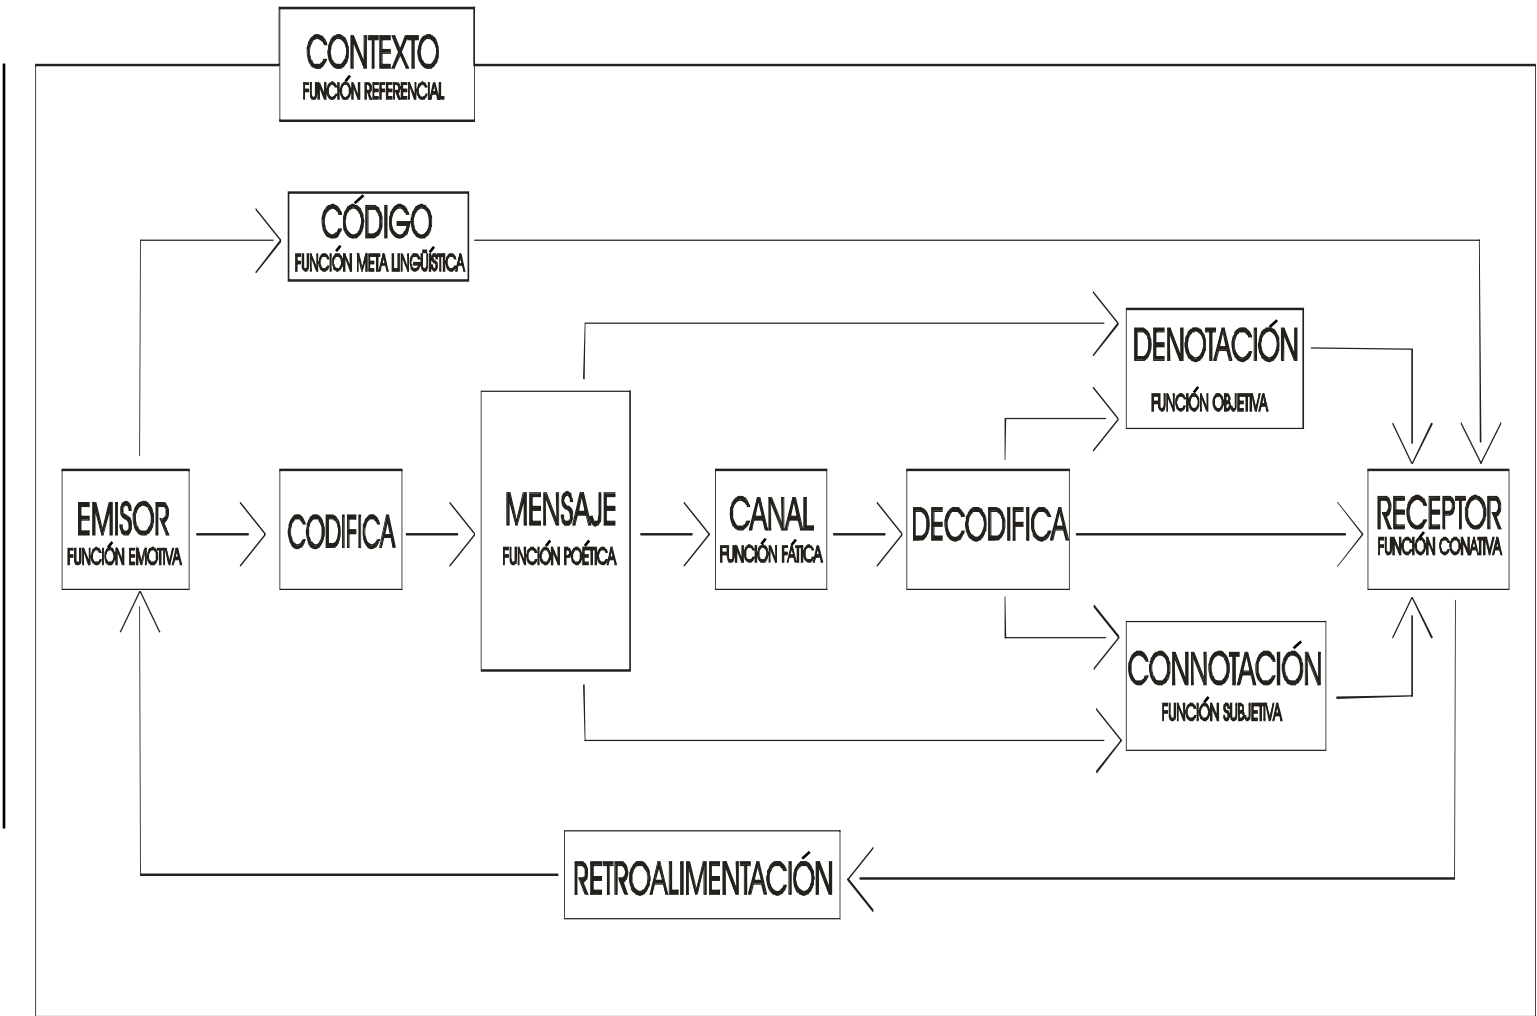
CONTEXTO
FUNCIÓN REFERENCIAL

CÓDIGO
FUNCIÓN META LINGÜÍSTICA

DENOTACIÓN
FUNCIÓN OBJETIVA

EMISOR
FUNCIÓN EMOTIVA

CODIFICA

MENSAJE
FUNCIÓN POÉTICA

CANAL
FUNCIÓN FÁTICA

DECODIFICA

RECEPTOR
FUNCIÓN CONATIVA

CONNOTACIÓN
FUNCIÓN SUBJETIVA

RETROALIMENTACIÓN